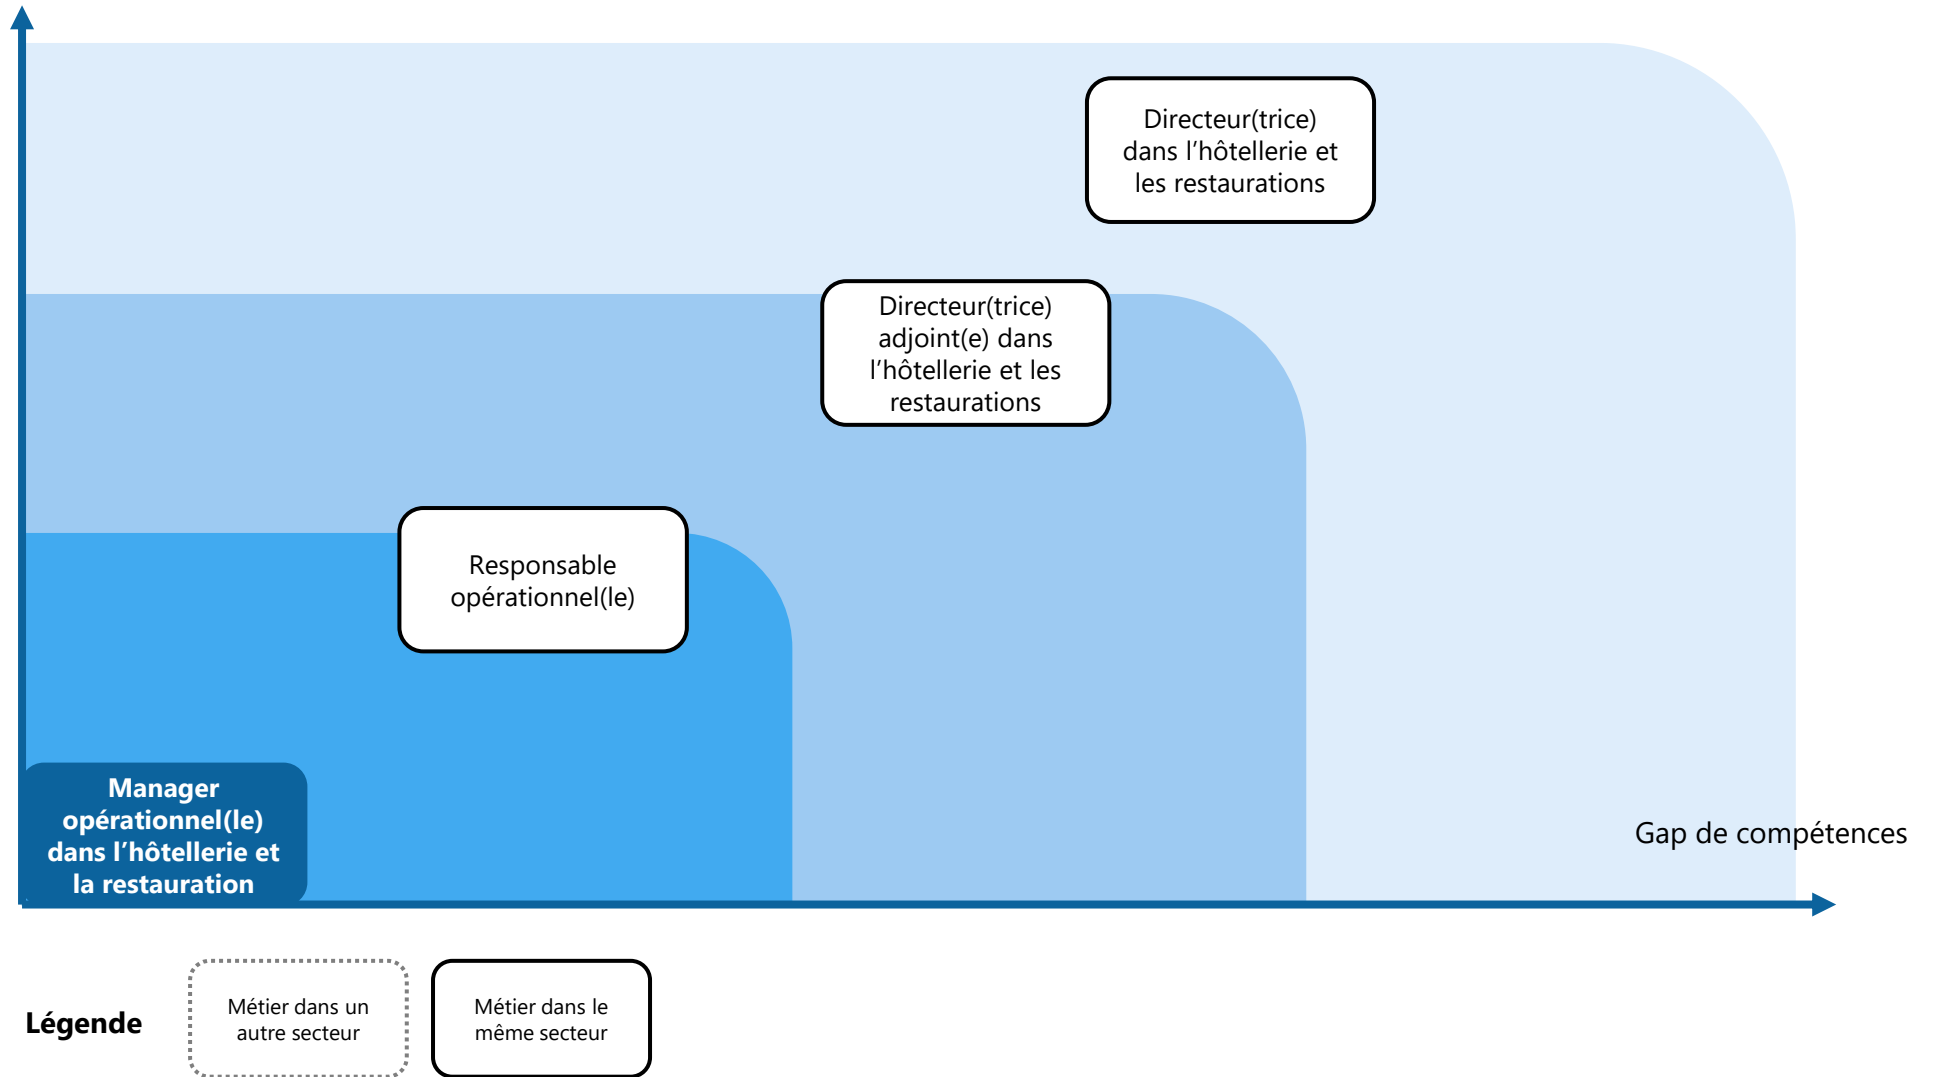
Directeur(trice) dans l’hôtellerie et les restaurations

Directeur(trice) adjoint(e) dans l’hôtellerie et les restaurations

Responsable opérationnel(le)

Manager opérationnel(le) dans l’hôtellerie et la restauration

Gap de compétences

Légende

Métier dans un autre secteur

Métier dans le même secteur